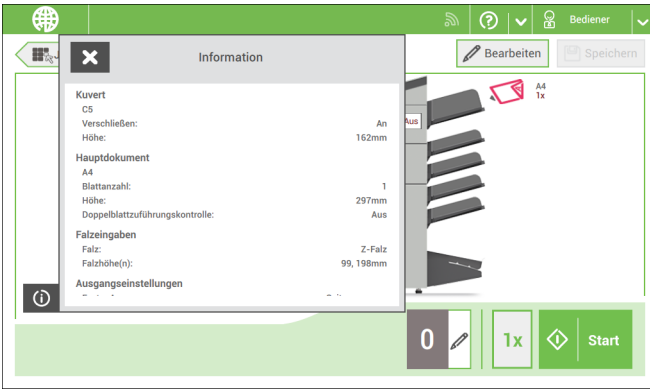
Bediener

Bearbeiten

Speichern

Information

Kuvert
C5
Verschließen: An
Höhe: 162mm

Hauptdokument
A4
Blattanzahl: 1
Höhe: 297mm
Doppelblattzuführungskontrolle: Aus

Falzeingaben
Falz: Z-Falz
Falzhöhe(n): 99, 198mm

Ausgangseinstellungen
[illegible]

Aus

A4
1x

0

1x

Start